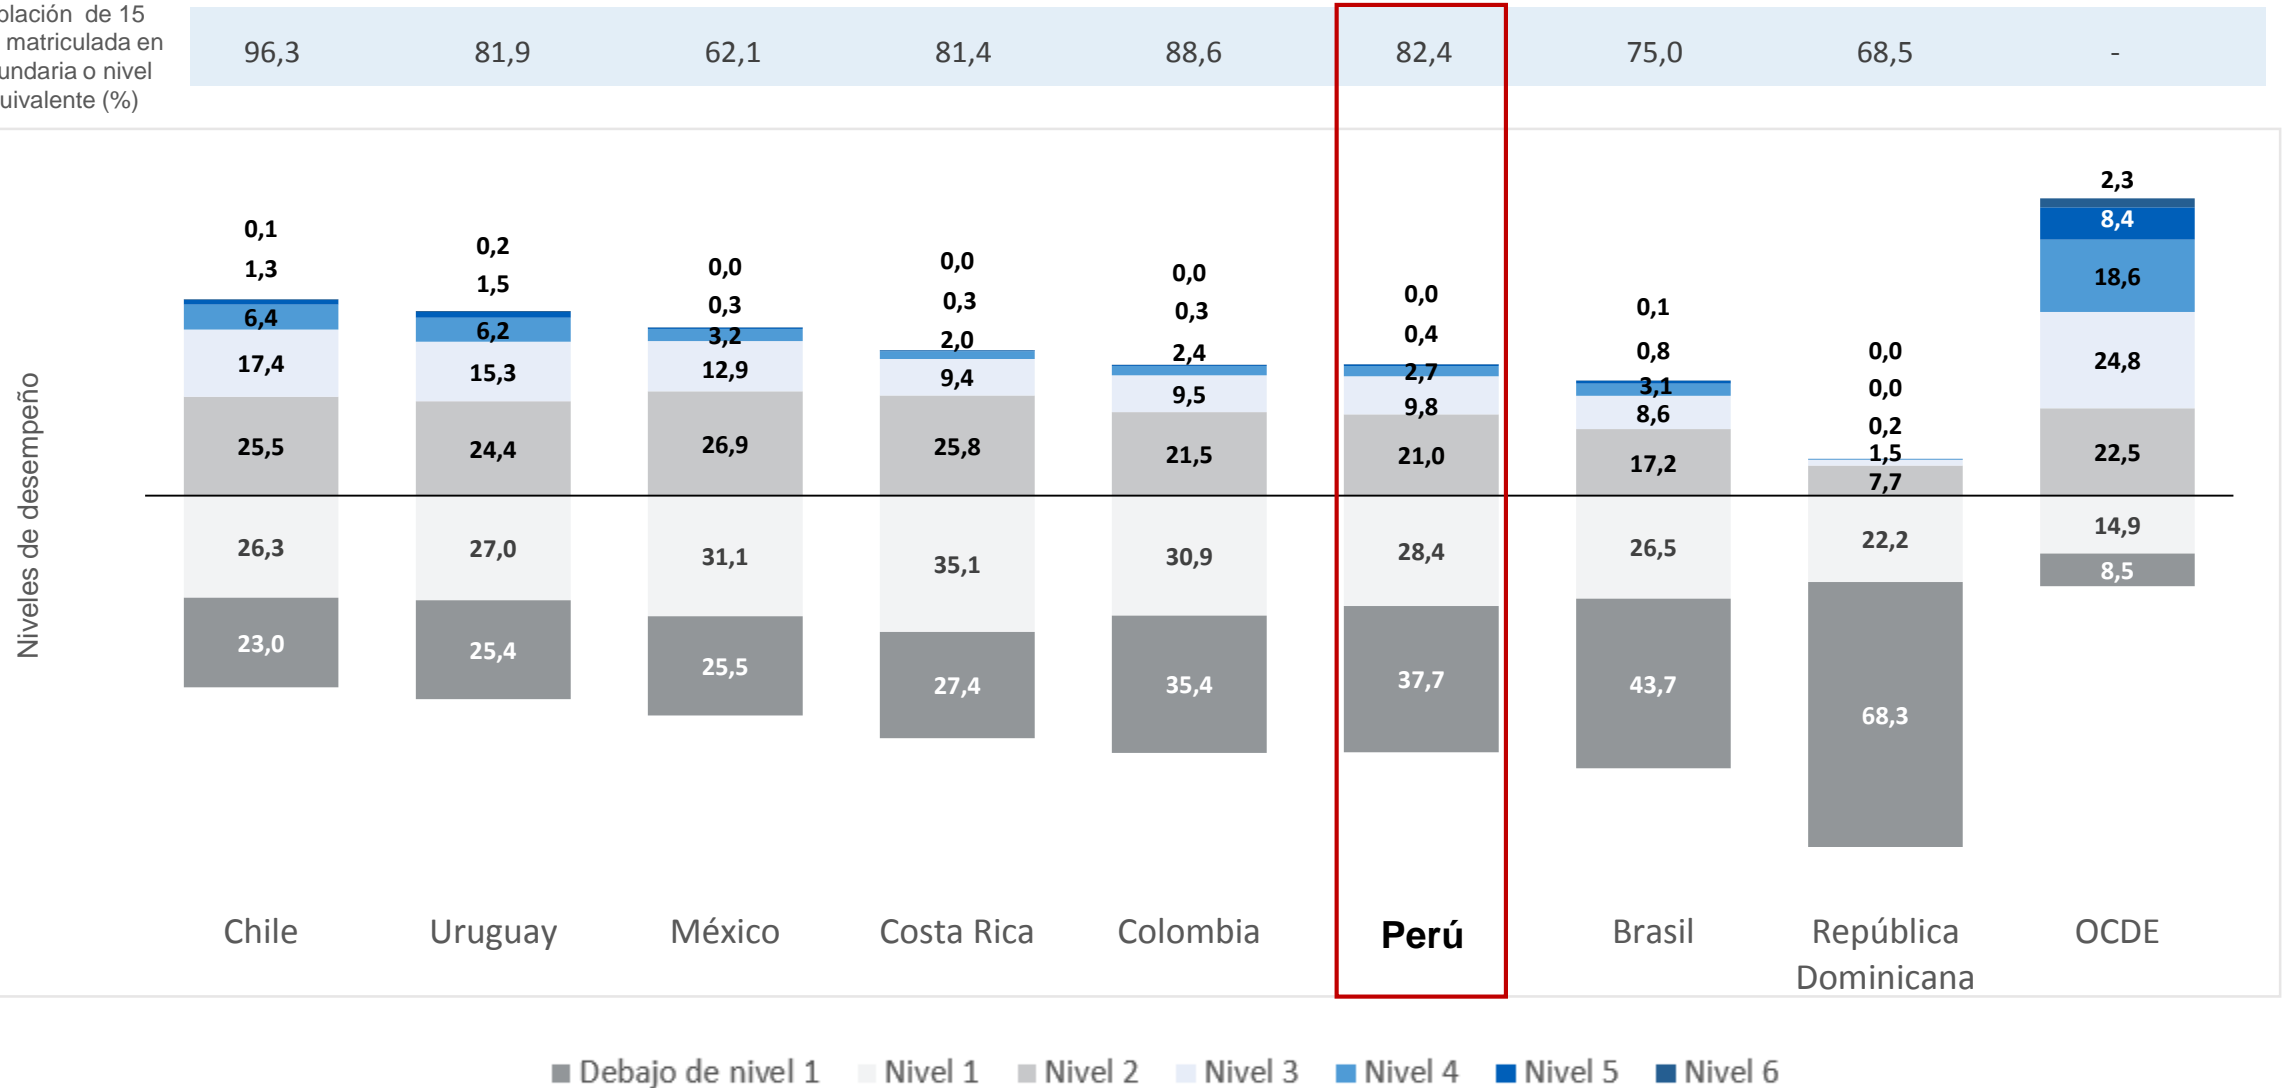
blación de 15 matriculada en undaria o nivel uivalente (%)

| 96,3 | 81,9 | 62,1 | 81,4 | 88,6 | 82,4 | 75,0 | 68,5 | - |
|---|---|---|---|---|---|---|---|---|

Niveles de desempeño

| | Chile | Uruguay | México | Costa Rica | Colombia | Perú | Brasil | República Dominicana | OCDE |
|---|---|---|---|---|---|---|---|---|---|
| Nivel 6 | 0,1 | 0,2 | 0,0 | 0,0 | 0,0 | 0,0 | 0,1 | 0,0 | 2,3 |
| Nivel 5 | 1,3 | 1,5 | 0,3 | 0,3 | 0,3 | 0,4 | 0,8 | 0,0 | 8,4 |
| Nivel 4 | 6,4 | 6,2 | 3,2 | 2,0 | 2,4 | 2,7 | 3,1 | 0,2 | 18,6 |
| Nivel 3 | 17,4 | 15,3 | 12,9 | 9,4 | 9,5 | 9,8 | 8,6 | 1,5 | 24,8 |
| Nivel 2 | 25,5 | 24,4 | 26,9 | 25,8 | 21,5 | 21,0 | 17,2 | 7,7 | 22,5 |
| Nivel 1 | 26,3 | 27,0 | 31,1 | 35,1 | 30,9 | 28,4 | 26,5 | 22,2 | 14,9 |
| Debajo de nivel 1 | 23,0 | 25,4 | 25,5 | 27,4 | 35,4 | 37,7 | 43,7 | 68,3 | 8,5 |

Debajo de nivel 1 Nivel 1 Nivel 2 Nivel 3 Nivel 4 Nivel 5 Nivel 6